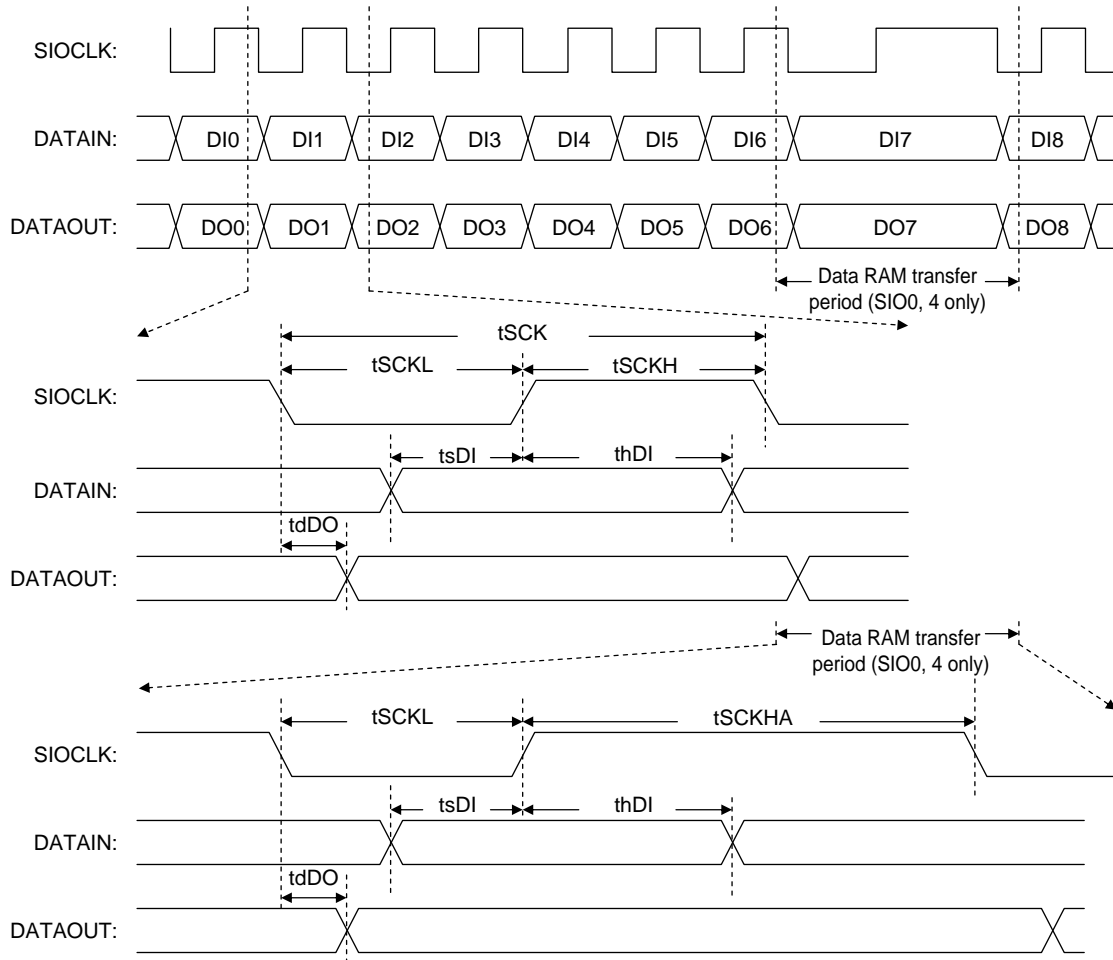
SIOCLK:

DATAIN: DI0 DI1 DI2 DI3 DI4 DI5 DI6 DI7 DI8

DATAOUT: DO0 DO1 DO2 DO3 DO4 DO5 DO6 DO7 DO8

Data RAM transfer period (SIO0, 4 only)

tSCK

tSCKL

tSCKH

SIOCLK:

tsDI

thDI

DATAIN:

tdDO

DATAOUT:

Data RAM transfer period (SIO0, 4 only)

tSCKL

tSCKHA

SIOCLK:

tsDI

thDI

DATAIN:

tdDO

DATAOUT: